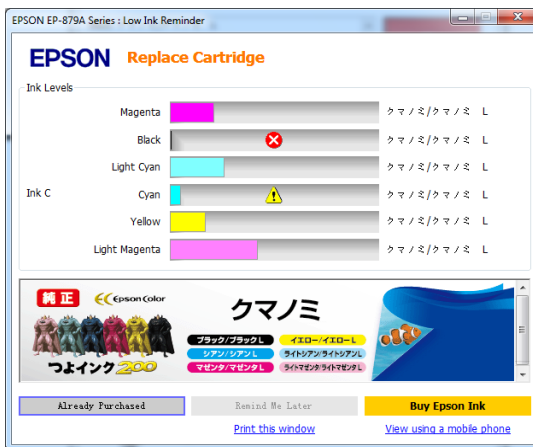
EPSON EP-879A Series : Low Ink Reminder

EPSON Replace Cartridge

Ink Levels

Magenta クマノミ/クマノミ L

Black クマノミ/クマノミ L

Light Cyan クマノミ/クマノミ L

Ink C

Cyan クマノミ/クマノミ L

Yellow クマノミ/クマノミ L

Light Magenta クマノミ/クマノミ L

純正 Epson Color

クマノミ

ブラック/ブラックL イエロー/イエローL
シアン/シアンL ライトシアン/ライトシアンL
マゼンタ/マゼンタL ライトマゼンタ/ライトマゼンタL

つよインク200

Already Purchased

Remind Me Later

Buy Epson Ink

Print this window

View using a mobile phone